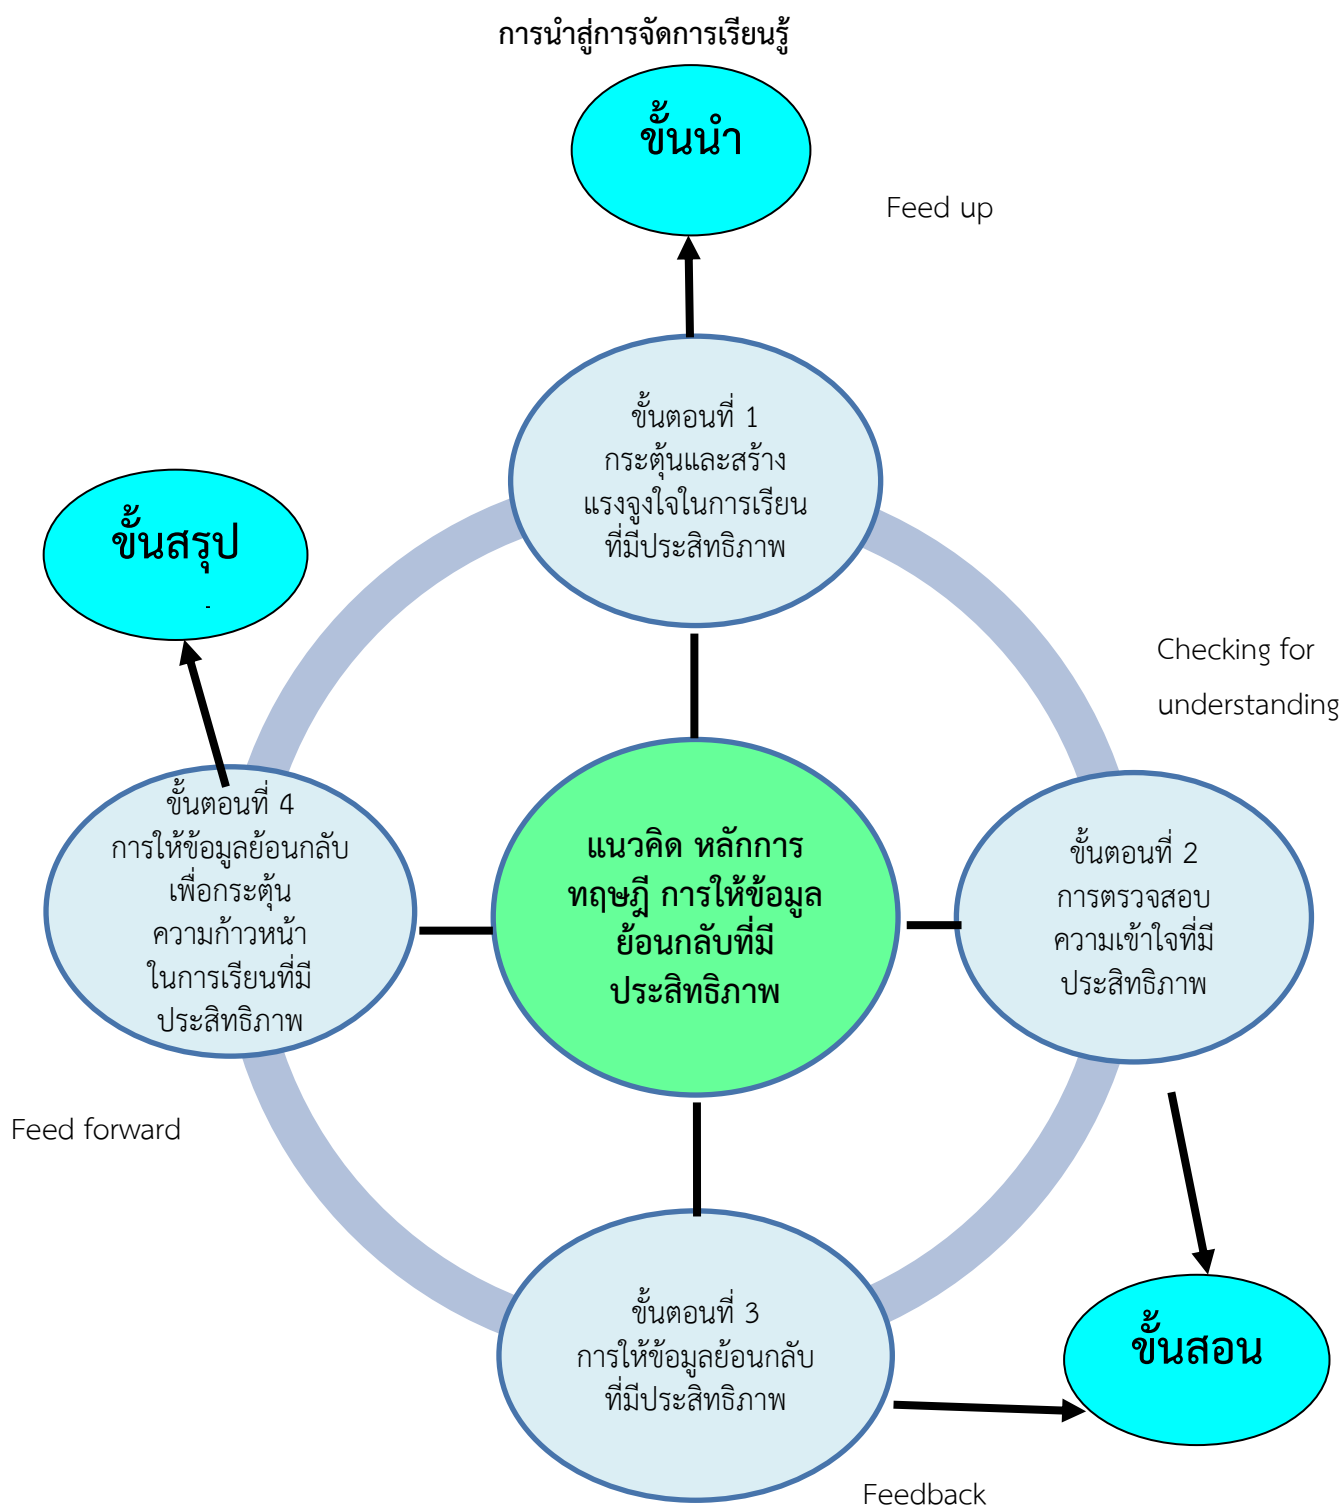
การนำสู่การจัดการเรียนรู้

ขั้นนำ

Feed up

ขั้นตอนที่ 1
กระตุ้นและสร้าง
แรงจูงใจในการเรียน
ที่มีประสิทธิภาพ

ขั้นสรุป

Checking for understanding

ขั้นตอนที่ 4
การให้ข้อมูลย้อนกลับ
เพื่อกระตุ้น
ความก้าวหน้า
ในการเรียนที่มี
ประสิทธิภาพ

แนวคิด หลักการ
ทฤษฎี การให้ข้อมูล
ย้อนกลับที่มี
ประสิทธิภาพ

ขั้นตอนที่ 2
การตรวจสอบ
ความเข้าใจที่มี
ประสิทธิภาพ

Feed forward

ขั้นตอนที่ 3
การให้ข้อมูลย้อนกลับ
ที่มีประสิทธิภาพ

ขั้นสอน

Feedback